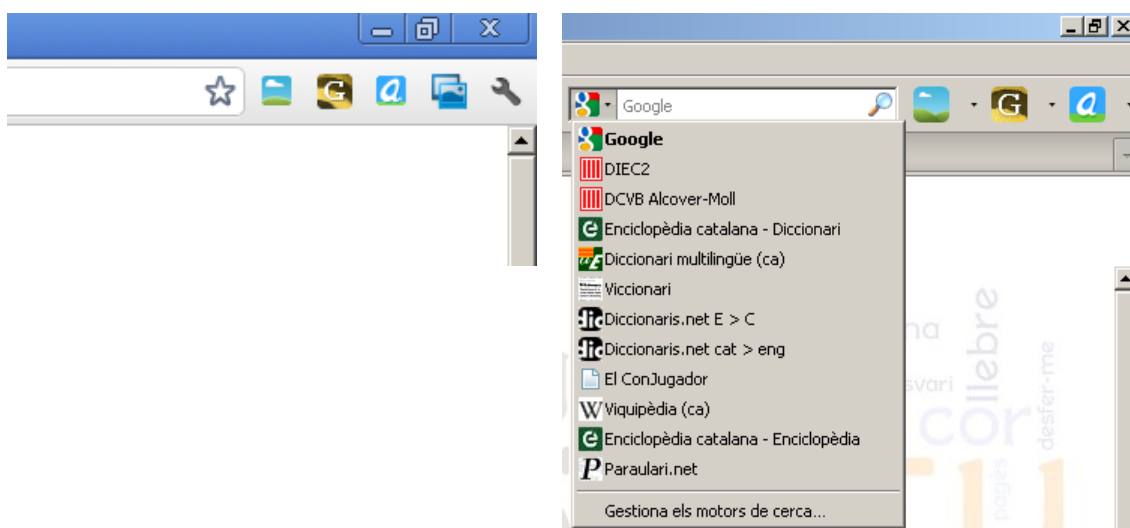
Google

Google
DIEC2
DCVB Alcover-Moll
Enciclopèdia catalana - Diccionari
Diccionari multilingüe (ca)
Viccionari
Diccionaris.net E > C
Diccionaris.net cat > eng
El ConJugador
Viquipèdia (ca)
Enciclopèdia catalana - Enciclopèdia
Paraulari.net

Gestiona els motors de cerca...

na
cellebre
svari
cor
desfer-me
pages